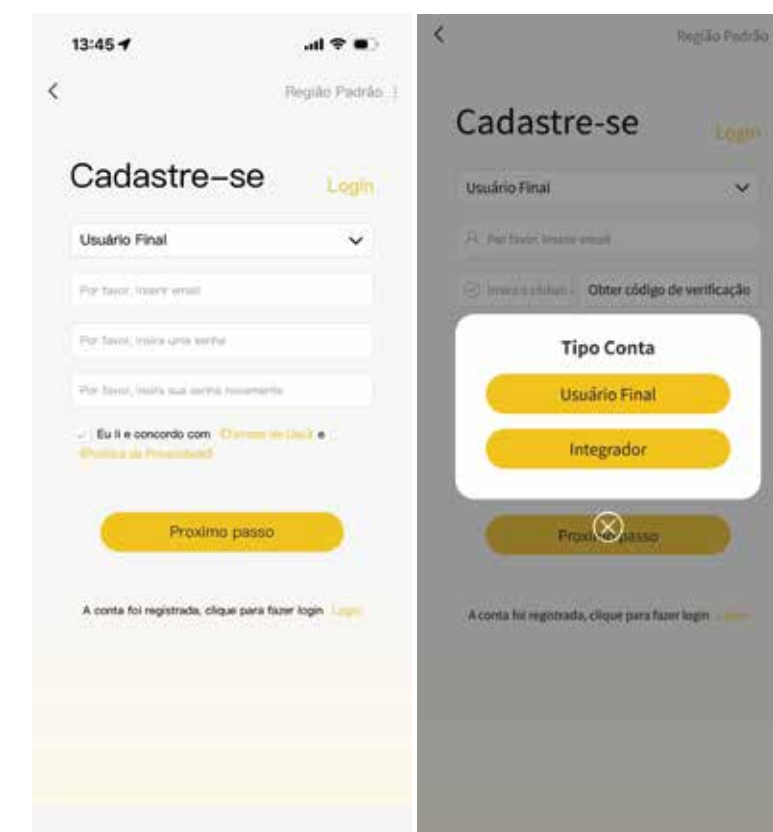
13:45

<

Região Padrão

Cadastre-se

Login

Usuário Final

Por favor, inserir email

Por favor, insira uma senha

Por favor, insira sua senha novamente

Eu li e concordo com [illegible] e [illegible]

Proximo passo

A conta foi registrada, clique para fazer login Login

<

Região Padrão

Cadastre-se

Login

Usuário Final

Por favor, inserir email

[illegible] Obter código de verificação

Tipo Conta

Usuário Final

Integrador

Proximo passo

A conta foi registrada, clique para fazer login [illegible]